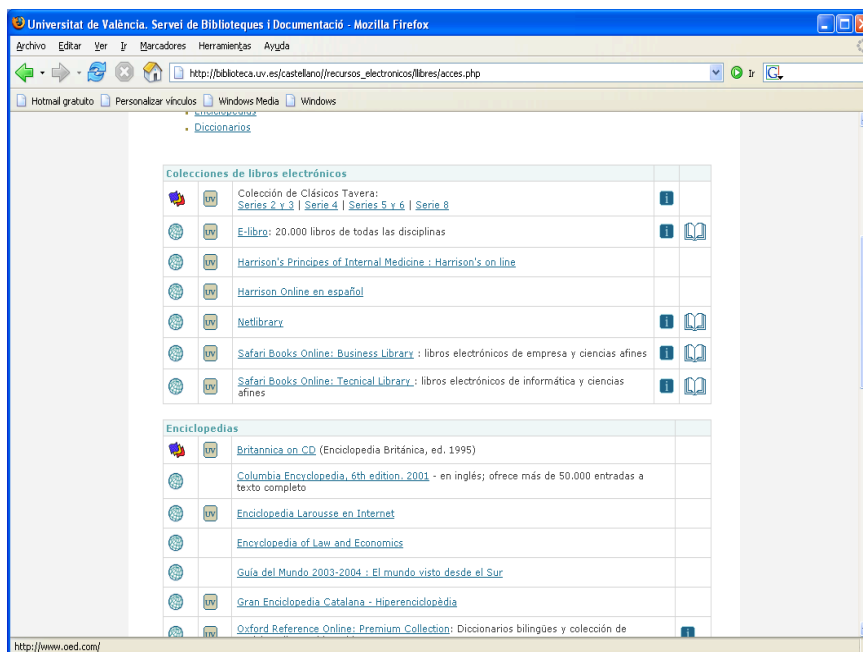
Universitat de València. Servei de Biblioteques i Documentació - Mozilla Firefox

Archivo Editar Ver Ir Marcadores Herramientas Ayuda

http://biblioteca.uv.es/castellano//recursos_electronicos/llibres/acces.php

Ir

Hotmail gratuito Personalizar vínculos Windows Media Windows

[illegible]
Diccionarios

| Colecciones de libros electrónicos | | | | |
|---|---|---|---|---|
| | UV | Colección de Clásicos Tavera: Series 2 y 3 \| Serie 4 \| Series 5 y 6 \| Serie 8 | i | |
| | UV | E-libro: 20.000 libros de todas las disciplinas | i | |
| | UV | Harrison's Principes of Internal Medicine : Harrison's on line | | |
| | UV | Harrison Online en español | | |
| | UV | Netlibrary | i | |
| | UV | Safari Books Online: Business Library : libros electrónicos de empresa y ciencias afines | i | |
| | UV | Safari Books Online: Tecnical Library : libros electrónicos de informática y ciencias afines | i | |

| Enciclopedias | | | |
|---|---|---|---|
| | UV | Britannica on CD (Enciclopedia Británica, ed. 1995) | |
| | | Columbia Encyclopedia, 6th edition. 2001 - en inglés; ofrece más de 50.000 entradas a texto completo | |
| | UV | Enciclopedia Larousse en Internet | |
| | | Encyclopedia of Law and Economics | |
| | | Guía del Mundo 2003-2004 : El mundo visto desde el Sur | |
| | UV | Gran Enciclopedia Catalana - Hiperenciclopèdia | |
| | UV | Oxford Reference Online: Premium Collection: Diccionarios bilingües y colección de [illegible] | i |

http://www.oed.com/